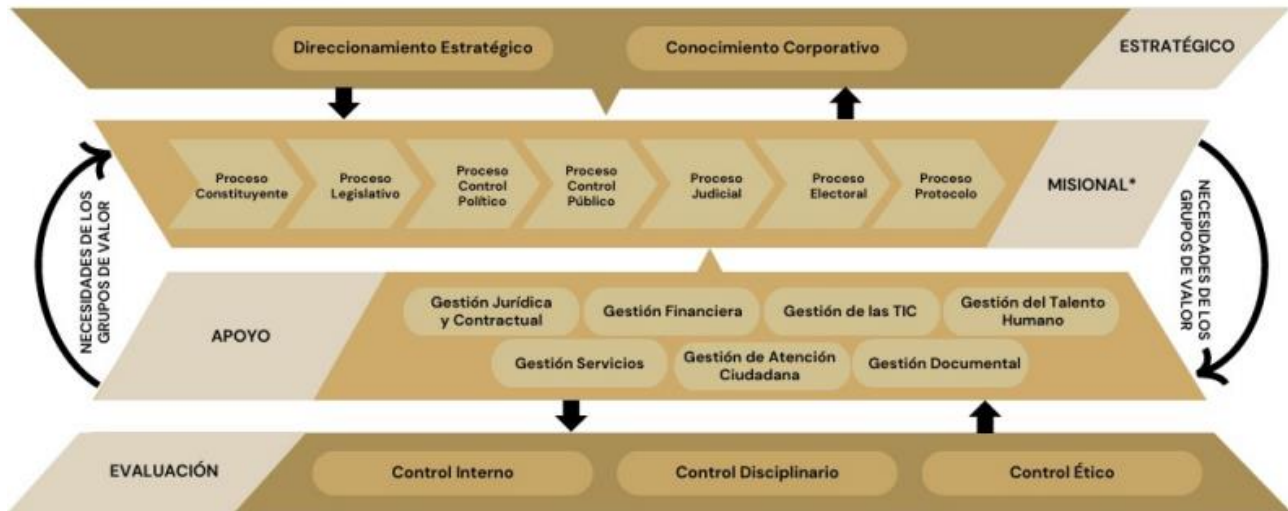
Direccionamiento Estratégico

Conocimiento Corporativo

ESTRATÉGICO

NECESIDADES DE LOS GRUPOS DE VALOR

Proceso Constituyente

Proceso Legislativo

Proceso Control Político

Proceso Control Público

Proceso Judicial

Proceso Electoral

Proceso Protocolo

MISIONAL*

NECESIDADES DE LOS GRUPOS DE VALOR

APOYO

Gestión Jurídica y Contractual

Gestión Financiera

Gestión de las TIC

Gestión del Talento Humano

Gestión Servicios

Gestión de Atención Ciudadana

Gestión Documental

EVALUACIÓN

Control Interno

Control Disciplinario

Control Ético